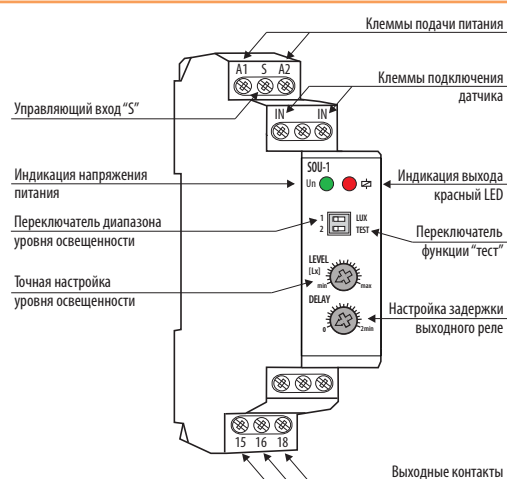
Клеммы подачи питания

A1 S A2

Клеммы подключения датчика

Управляющий вход "S"

IN IN

SOU-1

Индикация напряжения питания

Un

Индикация выхода красный LED

Переключатель диапазона уровня освещенности

1 2 LUX TEST

Переключатель функции "тест"

Точная настройка уровня освещенности

LEVEL [Lx] min max

DELAY 0 2min

Настройка задержки выходного реле

15 16 18

Выходные контакты